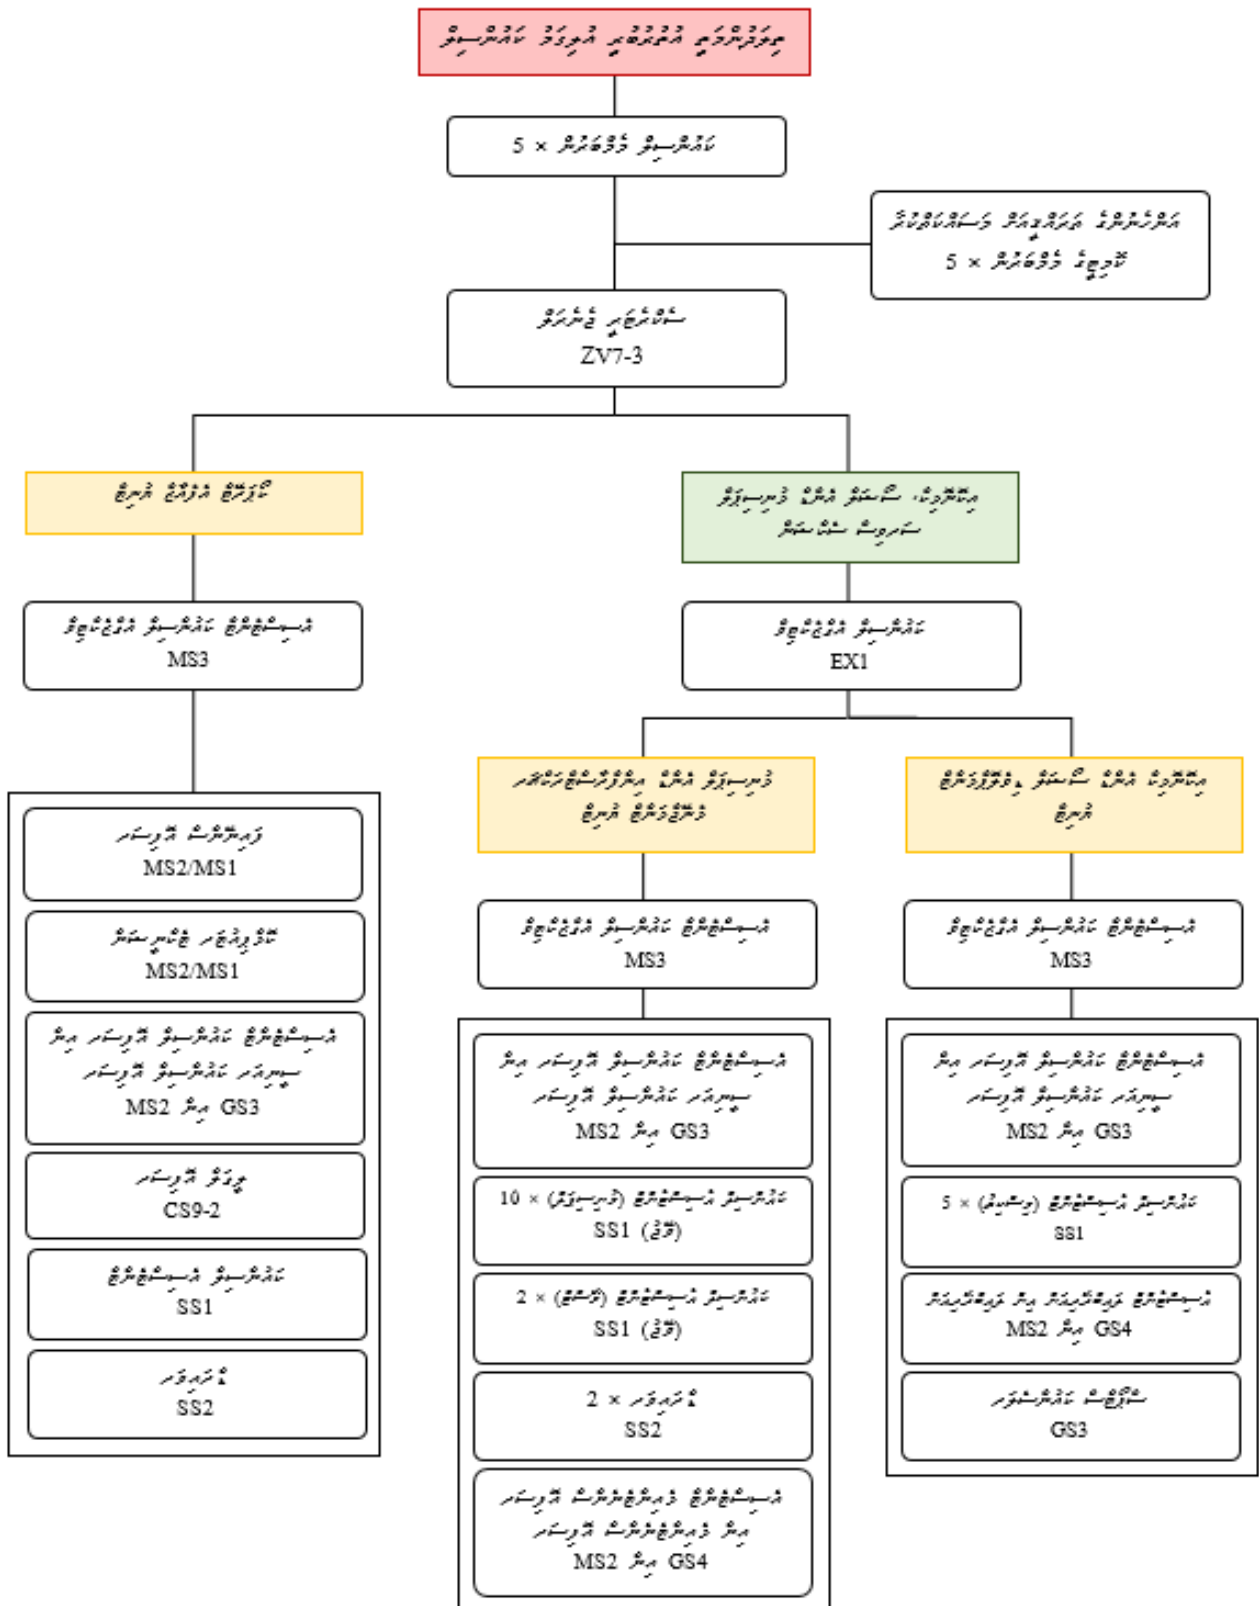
ޖިލްދުންނަމަދު އަތޮޅުކައުންސިލް

5 × ކައުންސިލް މެންބަރުން

އަންހެނުންގެ ތަރައްޤީއަށް މަސައްކަތްކުރާ ކޮމިޓީގެ މެންބަރުން × 5

ސެކްރެޓަރީ ޖެނެރަލް
ZV7-3

އިދާރީ، ފައިނޭންސް އަދި މުނިސިޕަލް ސަރވިސް ސެކްޝަން

ޕްލޭނިންގ ސެކްޝަން

ކައުންސިލް އެގްޒެކެޓިވް
EX1

އެސިސްޓެންޓް ކައުންސިލް އެގްޒެކެޓިވް
MS3

އިދާރީ، ފައިނޭންސް އަދި ހިއުމަން ރިސޯސް ސެކްޝަން

މުނިސިޕަލް އަދި އިންފްރާސްޓްރަކްޗަރ ޑިވެލޮޕްމަންޓް ސެކްޝަން

އެސިސްޓެންޓް ކައުންސިލް އެގްޒެކެޓިވް
MS3

އެސިސްޓެންޓް ކައުންސިލް އެގްޒެކެޓިވް
MS3

ޕްލޭނިންގ އޮފިސަރ
MS2/MS1

ކޯޑިނޭޓަރ ޕްރޮޖެކްޓް
MS2/MS1

އެސިސްޓެންޓް ކައުންސިލް އޮފިސަރ އިން ސީނިއަރ ކައުންސިލް އޮފިސަރ
MS2 އިން GS3

ޖީއައިއެސް އޮފިސަރ
CS9-2

ކައުންސިލް އެސިސްޓެންޓް
SS1

ޑްރައިވަރ
SS2

އެސިސްޓެންޓް ކައުންސިލް އޮފިސަރ އިން ސީނިއަރ ކައުންސިލް އޮފިސަރ
MS2 އިން GS3

ކައުންސިލް އެސިސްޓެންޓް (މުނިސިޕަލް) × 10
SS1 (ފީލްޑް)

ކައުންސިލް އެސިސްޓެންޓް (ލޭންޑް) × 2
SS1 (ފީލްޑް)

ޑްރައިވަރ × 2
SS2

އެސިސްޓެންޓް މުނިސިޕަލް އޮފިސަރ އިން މުނިސިޕަލް އޮފިސަރ
MS2 އިން GS4

އެސިސްޓެންޓް ކައުންސިލް އޮފިސަރ އިން ސީނިއަރ ކައުންސިލް އޮފިސަރ
MS2 އިން GS3

ކައުންސިލް އެސިސްޓެންޓް (ފިނޭންސް) × 5
SS1

އެސިސްޓެންޓް އެކައުންޓަންޓް އިން އެކައުންޓަންޓް
MS2 އިން GS4

ސީނިއަރ ކައުންސެލަރ
GS3